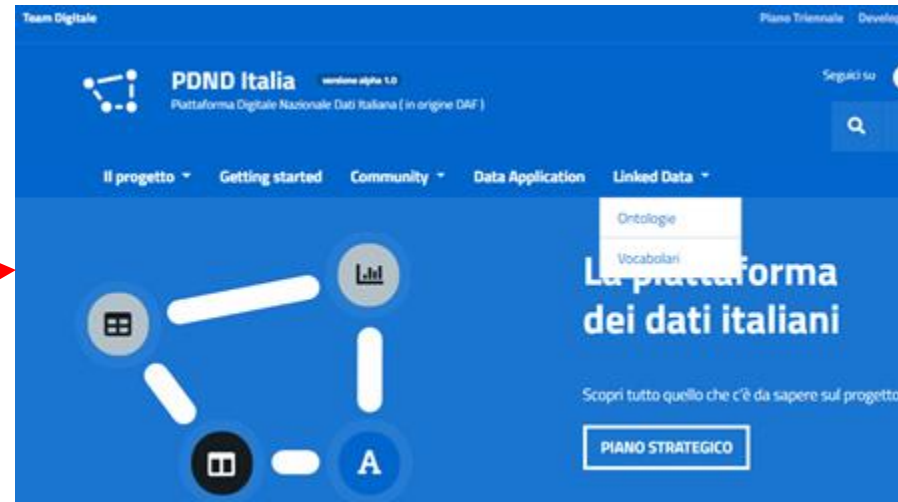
Team Digitale

Piano Triennale Develo

PDND Italia versione alpha 1.0

Piattaforma Digitale Nazionale Dati Italiana ( in origine DAF )

Seguici su

Il progetto Getting started Community Data Application Linked Data

Ontologie

Vocabolari

La piattaforma dei dati italiani

Scopri tutto quello che c'è da sapere sul progetto

PIANO STRATEGICO

A